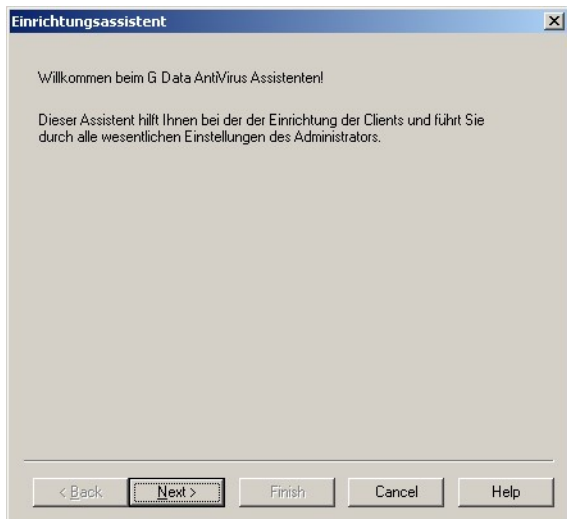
Einrichtungsassistent

Willkommen beim G Data AntiVirus Assistenten!

Dieser Assistent hilft Ihnen bei der der Einrichtung der Clients und führt Sie durch alle wesentlichen Einstellungen des Administrators.

< Back
Next >
Finish
Cancel
Help